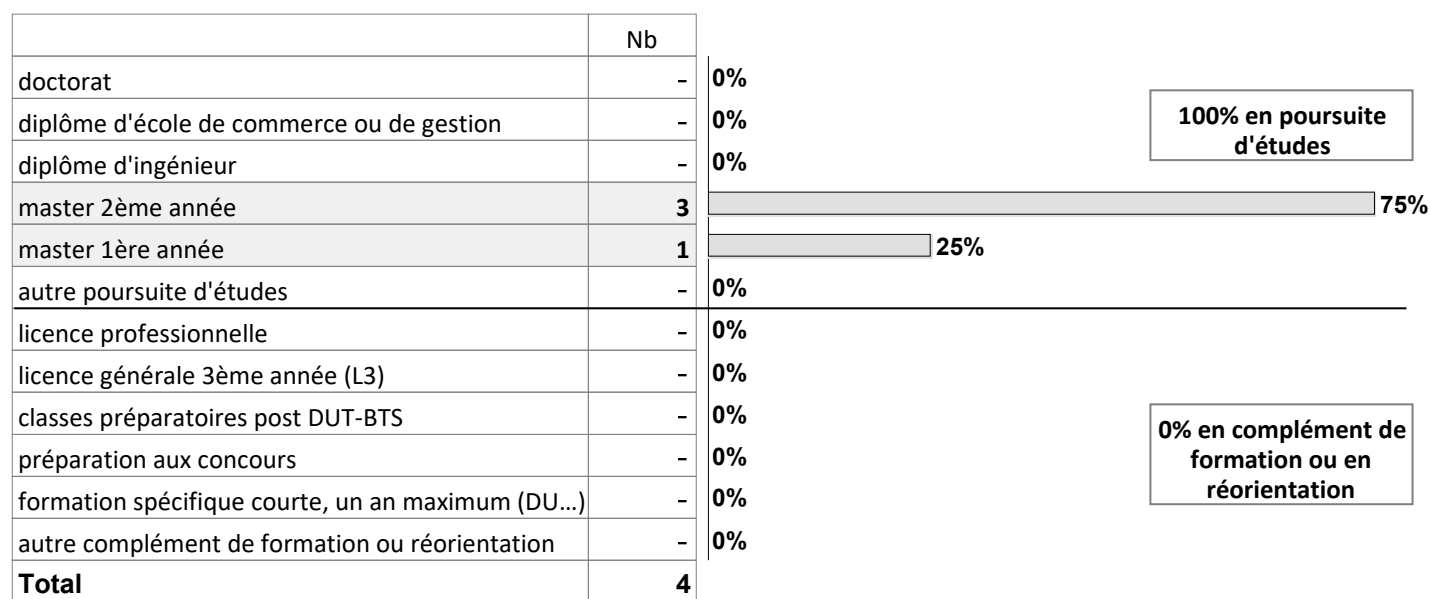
| | Nb | |
|---|---|---|
| doctorat | - | 0% |
| diplôme d'école de commerce ou de gestion | - | 0% |
| diplôme d'ingénieur | - | 0% |
| master 2ème année | 3 | 75% |
| master 1ère année | 1 | 25% |
| autre poursuite d'études | - | 0% |
| licence professionnelle | - | 0% |
| licence générale 3ème année (L3) | - | 0% |
| classes préparatoires post DUT-BTS | - | 0% |
| préparation aux concours | - | 0% |
| formation spécifique courte, un an maximum (DU…) | - | 0% |
| autre complément de formation ou réorientation | - | 0% |
| Total | 4 | |

100% en poursuite d'études

0% en complément de formation ou en réorientation